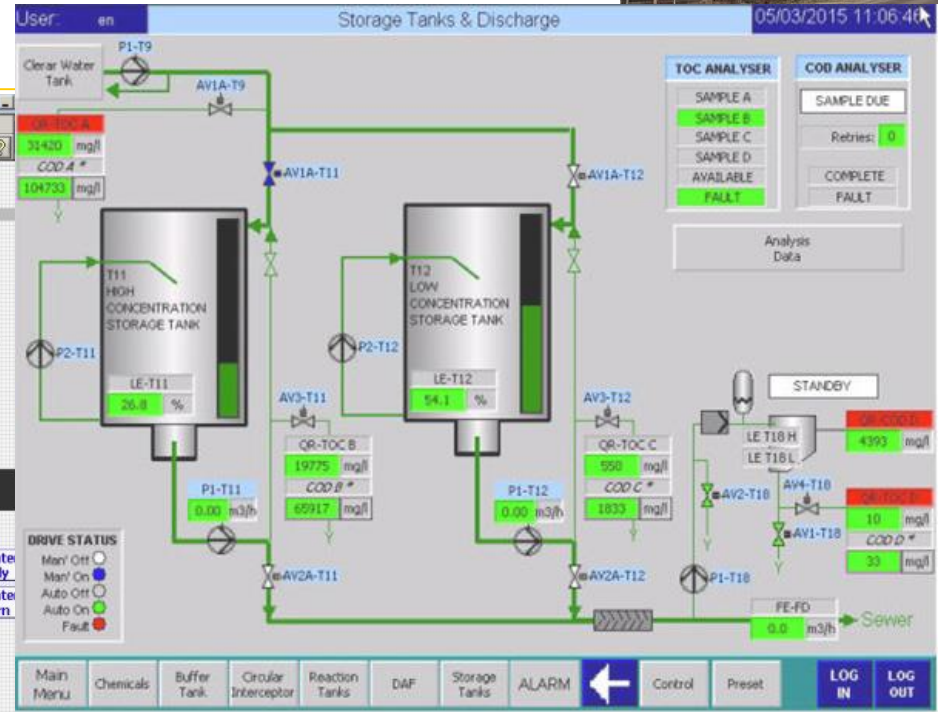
User: en
Storage Tanks & Discharge
05/03/2015 11:06:46

Clear Water Tank
P1-T9
AV1A-T9
QR-TOC A
31420 mg/l
COD A *
104733 mg/l
AV1A-T11
AV1A-T12

TOC ANALYSER
SAMPLE A
SAMPLE B
SAMPLE C
SAMPLE D
AVAILABLE
FAULT

COD ANALYSER
SAMPLE DUE
Retries: 0
COMPLETE
FAULT

Analysis Data

T11 HIGH CONCENTRATION STORAGE TANK
P2-T11
LE-T11
26.8 %

T12 LOW CONCENTRATION STORAGE TANK
P2-T12
LE-T12
54.1 %

AV3-T11
QR-TOC B
19775 mg/l
COD B *
65917 mg/l

AV3-T12
QR-TOC C
550 mg/l
COD C *
1833 mg/l

STANDBY
LE T18 H
LE T18 L
QR-COD D
4393 mg/l
AV4-T18
AV2-T18
AV1-T18
QR-TOC D
10 mg/l
COD D *
33 mg/l

P1-T11
0.00 m3/h
P1-T12
0.00 m3/h

DRIVE STATUS
Man' Off
Man' On
Auto Off
Auto On
Fault

AV2A-T11
AV2A-T12
P1-T18
FE-FD
0.0 m3/h
Sewer

Main Menu
Chemicals
Buffer Tank
Circular Interceptor
Reaction Tanks
DAF
Storage Tanks
ALARM
Control
Preset
LOG IN
LOG OUT